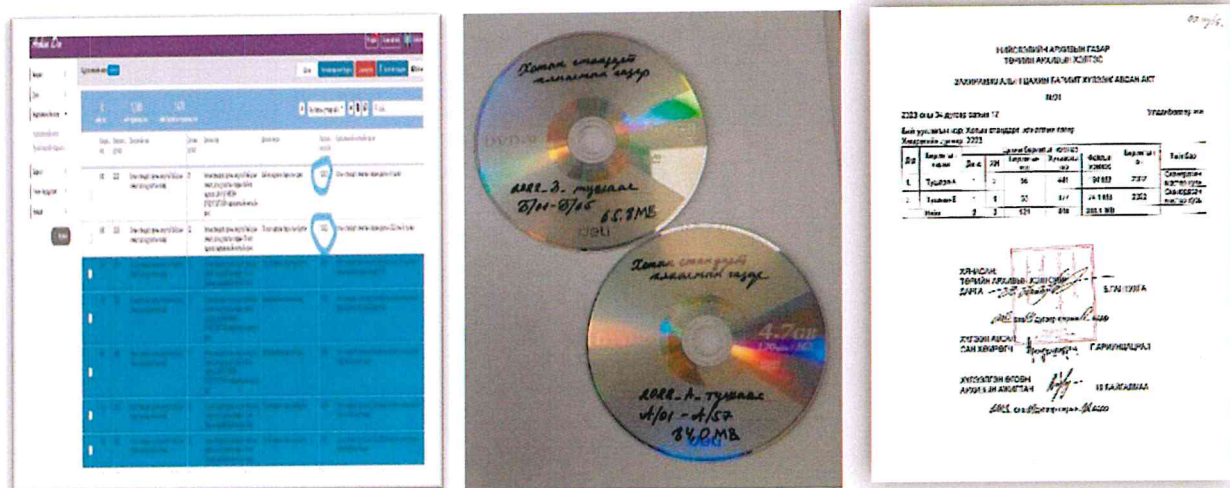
Хотын стандарт хэмжилзүйн газар
DVD-R
2022_Б_тушаал
Б/01-Б/05
66.9MB

Хотын стандарт хэмжилзүйн газар
4.7GB
2022_А_тушаал
А/01-А/57
840MB

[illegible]
ҮНДЭСНИЙ АРХИВЫН ГАЗАР
ТӨРИЙН АРХИВЫН ХЭЛТЭС
ЗАХИРАМЖЛАЛЫН ЦАХИМ БАРИМТ ХҮЛЭЭН АВСАН АКТ
№01
2023 оны 04 дүгээр сарын 12 Улаанбаатар хот
Хотын стандарт хэмжилзүйн газар
Хамрагдсан он: 2022

| Д/д | Баримтын нэр | Диск | ХН | Баримтын тоо | Хуудасны тоо | Файлын хэмжээ | Баримтын он | Тайлбар |
|---|---|---|---|---|---|---|---|---|
| 1 | Тушаал А | 1 | 1 | 56 | 441 | 84 MB | 2022 | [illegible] |
| 2 | Тушаал Б | 1 | 1 | 5 | 17 | 66.9 MB | 2022 | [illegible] |
| | Нийт | 2 | 2 | 61 | 458 | 150.9 MB | | |

ХЯНАСАН:
ТӨРИЙН АРХИВЫН ХЭЛТСИЙН ДАРГА Б.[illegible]
2023 оны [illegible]
ХҮЛЭЭН АВСАН: САН ХӨМРӨГЧ Г.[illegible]
ХҮЛЭЭЛГЭН ӨГСӨН АРХИВЫН АЖИЛТАН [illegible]
2023 оны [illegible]